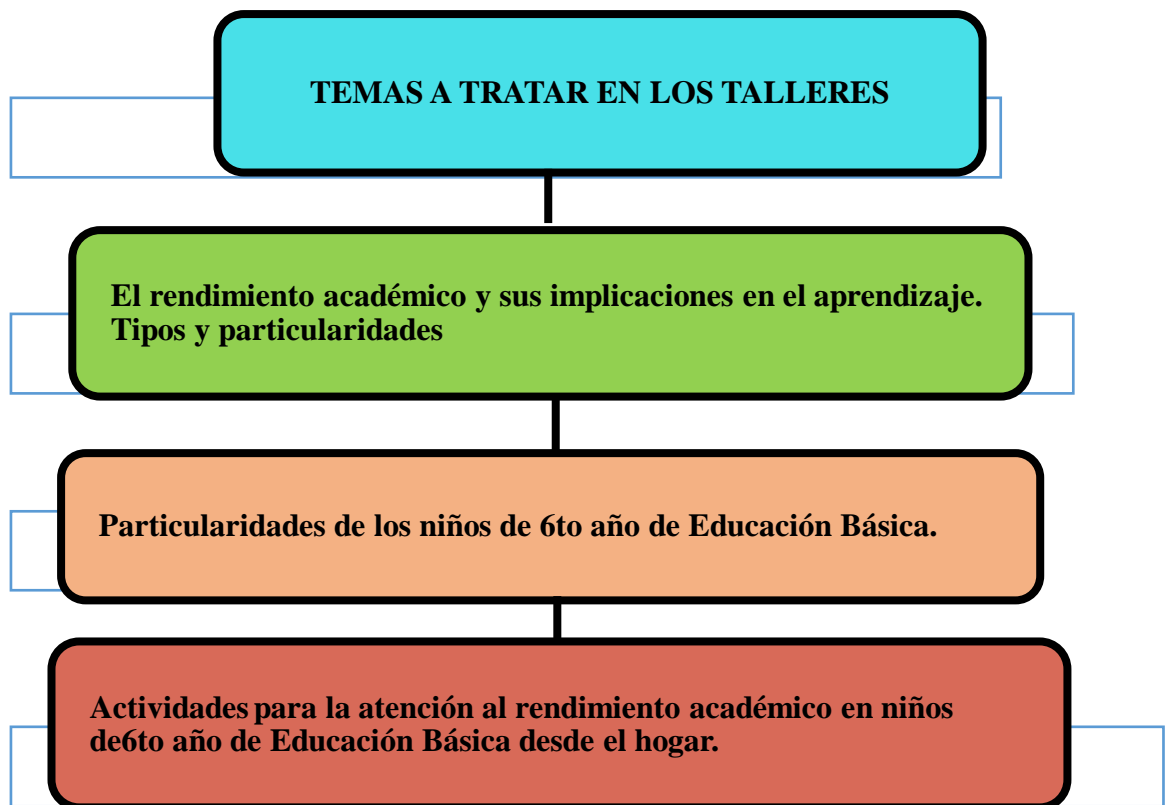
TEMAS A TRATAR EN LOS TALLERES

El rendimiento académico y sus implicaciones en el aprendizaje. Tipos y particularidades

Particularidades de los niños de 6to año de Educación Básica.

Actividades para la atención al rendimiento académico en niños de6to año de Educación Básica desde el hogar.